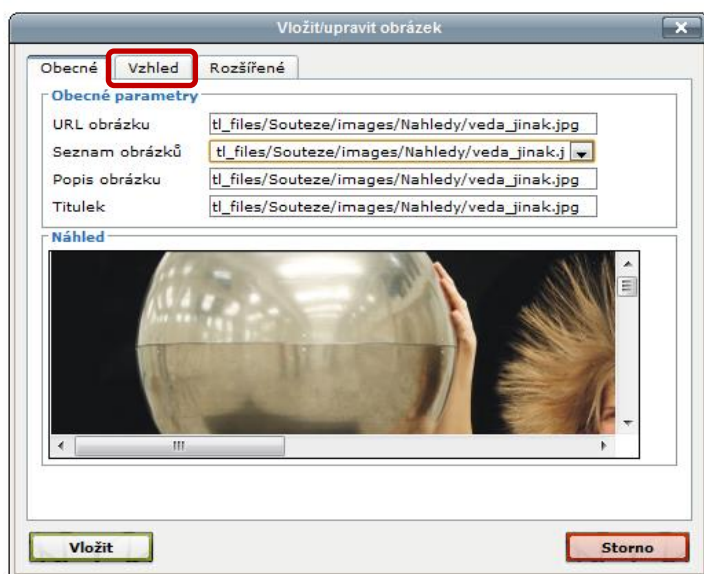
Vložit/upravit obrázek

Obecné | Vzhled | Rozšířené

Obecné parametry

URL obrázku tl_files/Souteze/images/Nahledy/veda_jinak.jpg

Seznam obrázků tl_files/Souteze/images/Nahledy/veda_jinak.j

Popis obrázku tl_files/Souteze/images/Nahledy/veda_jinak.jpg

Titulek tl_files/Souteze/images/Nahledy/veda_jinak.jpg

Náhled

Vložit

Storno